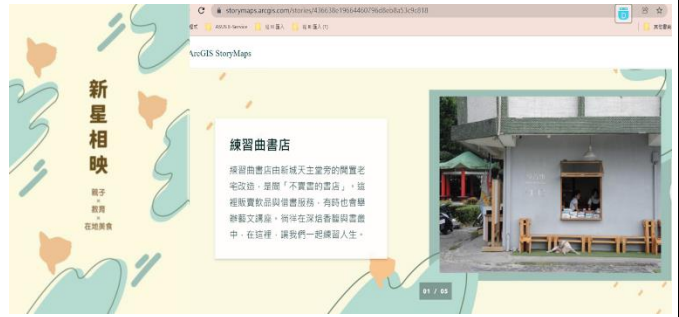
新星相映

親子
×
教育
×
在地美食

storymaps.arcgis.com/stories/436638c196644607 96d8e68a53c9c818

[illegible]　ASUS E-Service　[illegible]　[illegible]

其他書籤

ArcGIS StoryMaps

練習曲書店

練習曲書店由新城天主堂旁的閒置老宅改造，是間「不賣書的書店」，這裡販賣飲品與借書服務，有時也會舉辦藝文講座，與伴在深焙香醇與書香中，在這裡，讓我們一起練習人生。

01 / 03